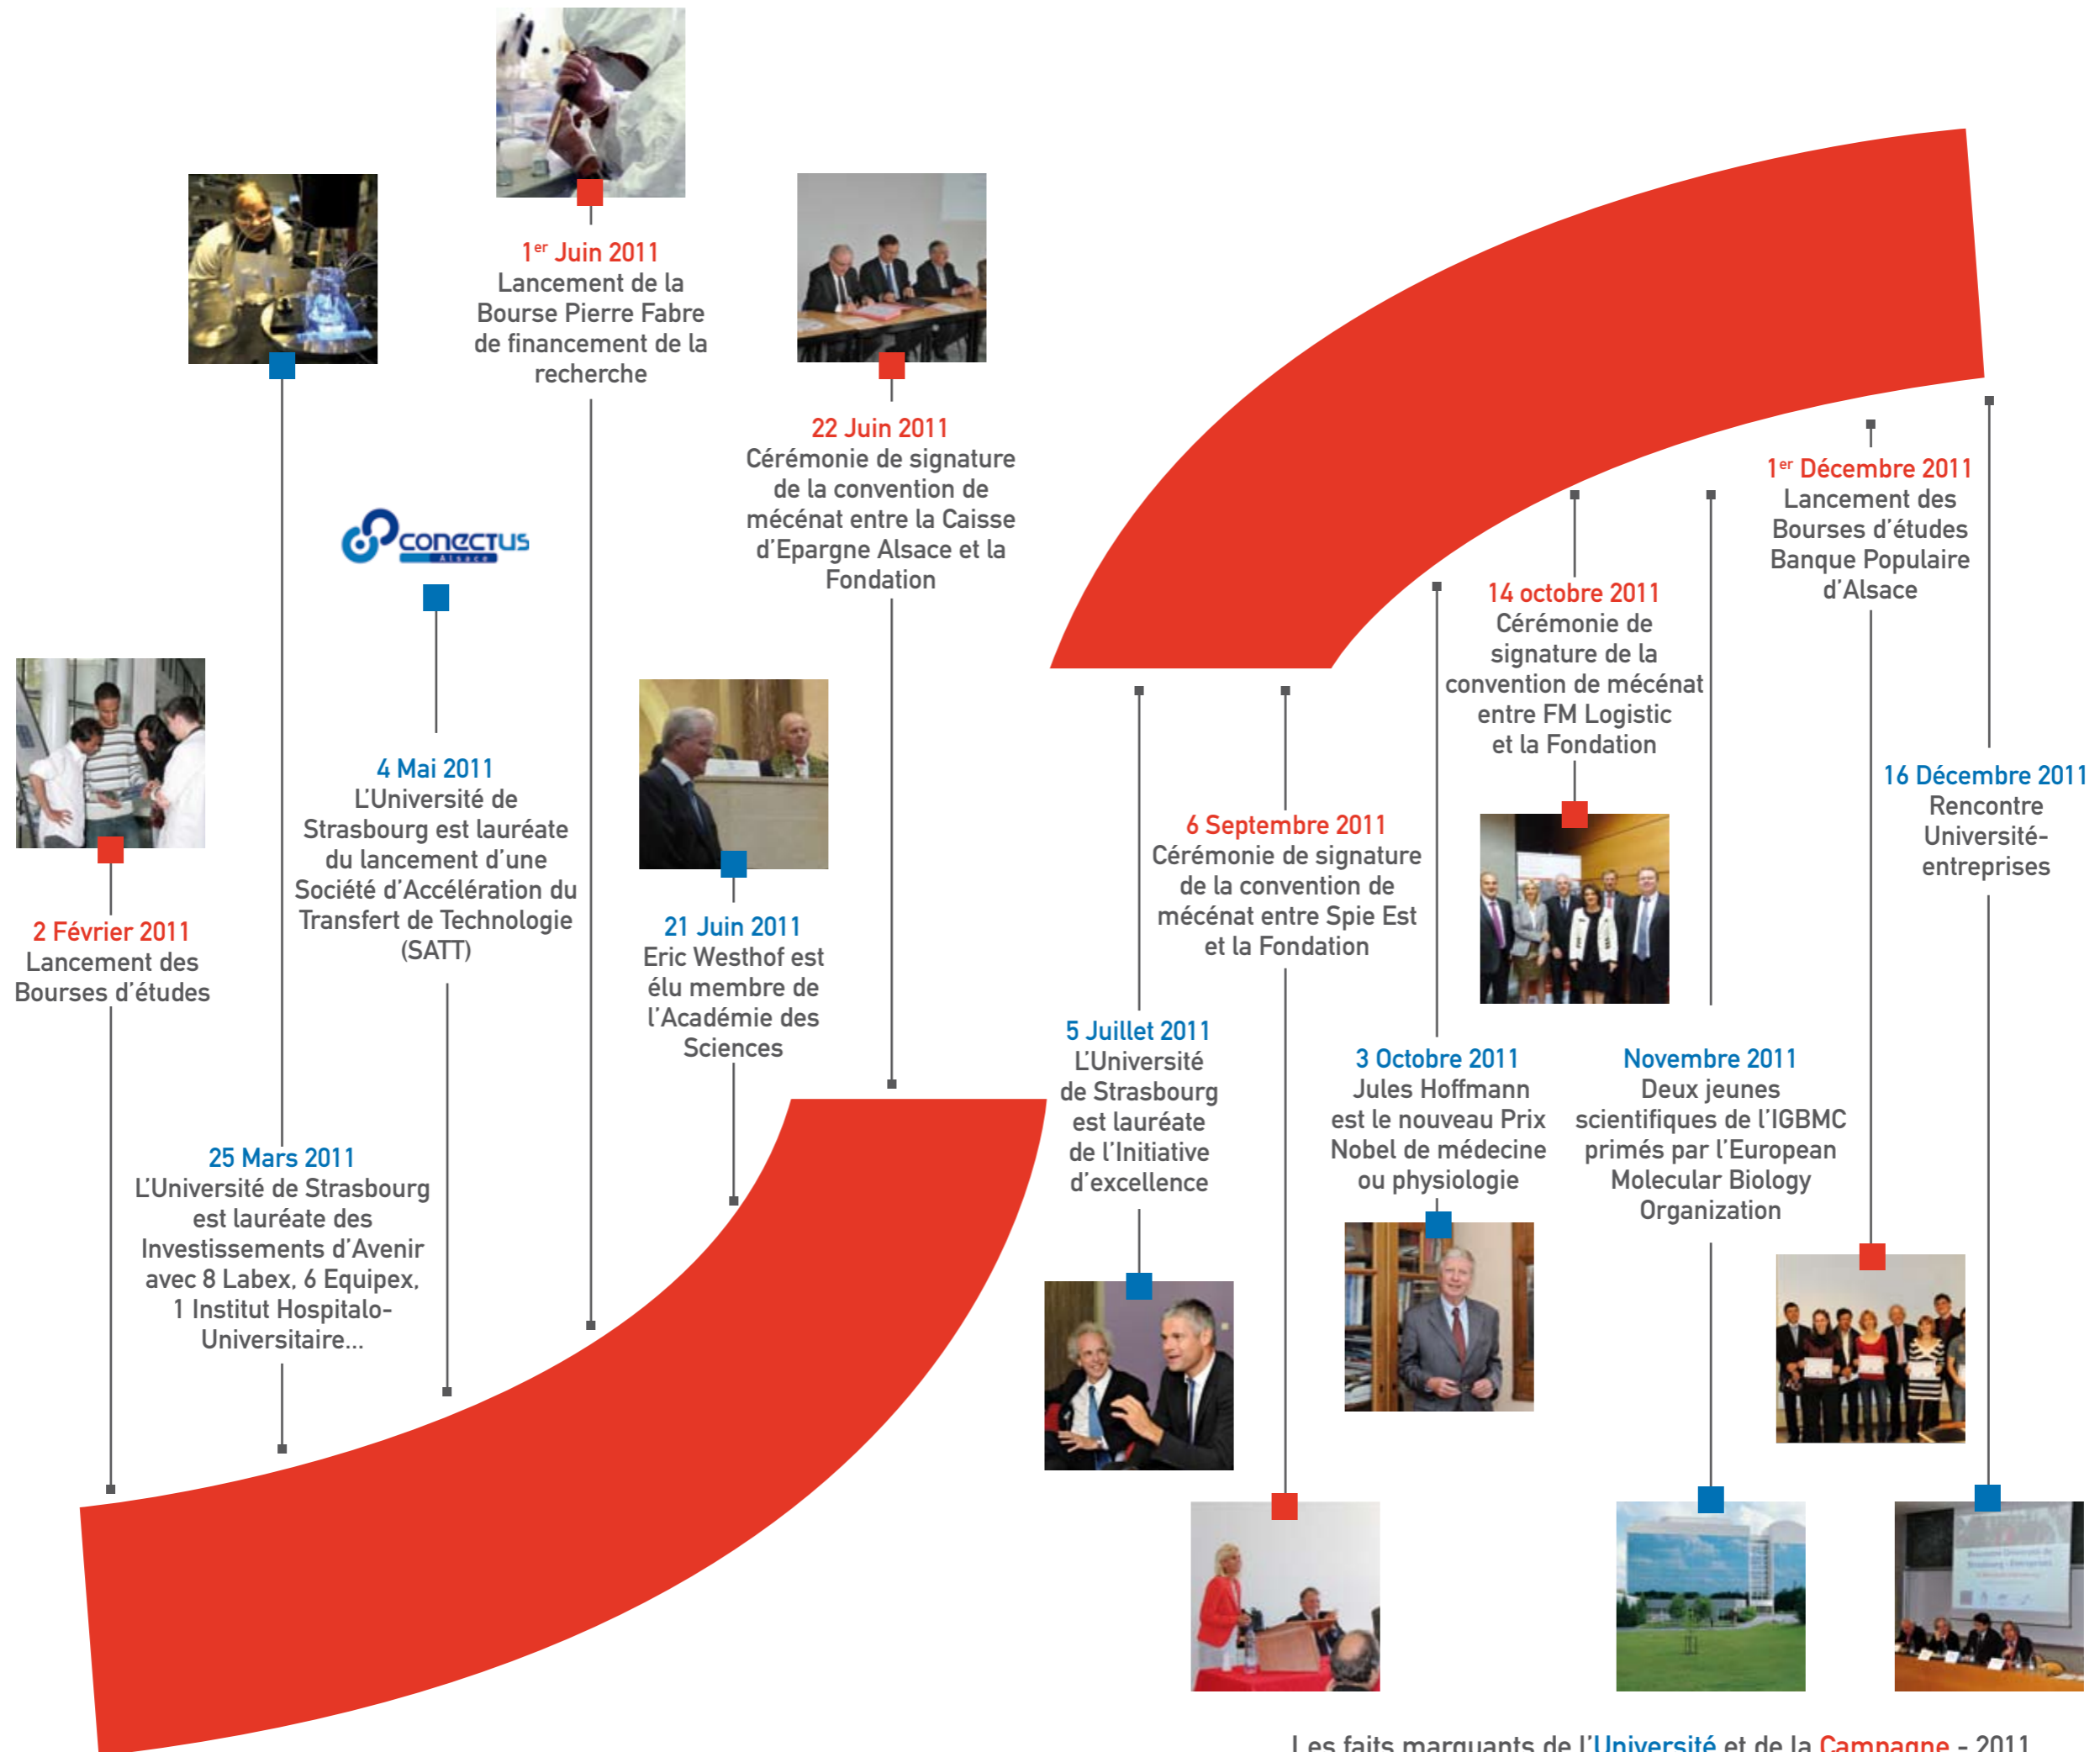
2 Février 2011
Lancement des Bourses d'études

25 Mars 2011
L'Université de Strasbourg est lauréate des Investissements d'Avenir avec 8 Labex, 6 Equipex, 1 Institut Hospitalo-Universitaire...

conectus Alsace

4 Mai 2011
L'Université de Strasbourg est lauréate du lancement d'une Société d'Accélération du Transfert de Technologie (SATT)

1$^{er}$ Juin 2011
Lancement de la Bourse Pierre Fabre de financement de la recherche

21 Juin 2011
Eric Westhof est élu membre de l'Académie des Sciences

22 Juin 2011
Cérémonie de signature de la convention de mécénat entre la Caisse d'Epargne Alsace et la Fondation

5 Juillet 2011
L'Université de Strasbourg est lauréate de l'Initiative d'excellence

6 Septembre 2011
Cérémonie de signature de la convention de mécénat entre Spie Est et la Fondation

3 Octobre 2011
Jules Hoffmann est le nouveau Prix Nobel de médecine ou physiologie

14 octobre 2011
Cérémonie de signature de la convention de mécénat entre FM Logistic et la Fondation

Novembre 2011
Deux jeunes scientifiques de l'IGBMC primés par l'European Molecular Biology Organization

1$^{er}$ Décembre 2011
Lancement des Bourses d'études Banque Populaire d'Alsace

16 Décembre 2011
Rencontre Université-entreprises

Les faits marquants de l'Université et de la Campagne - 2011